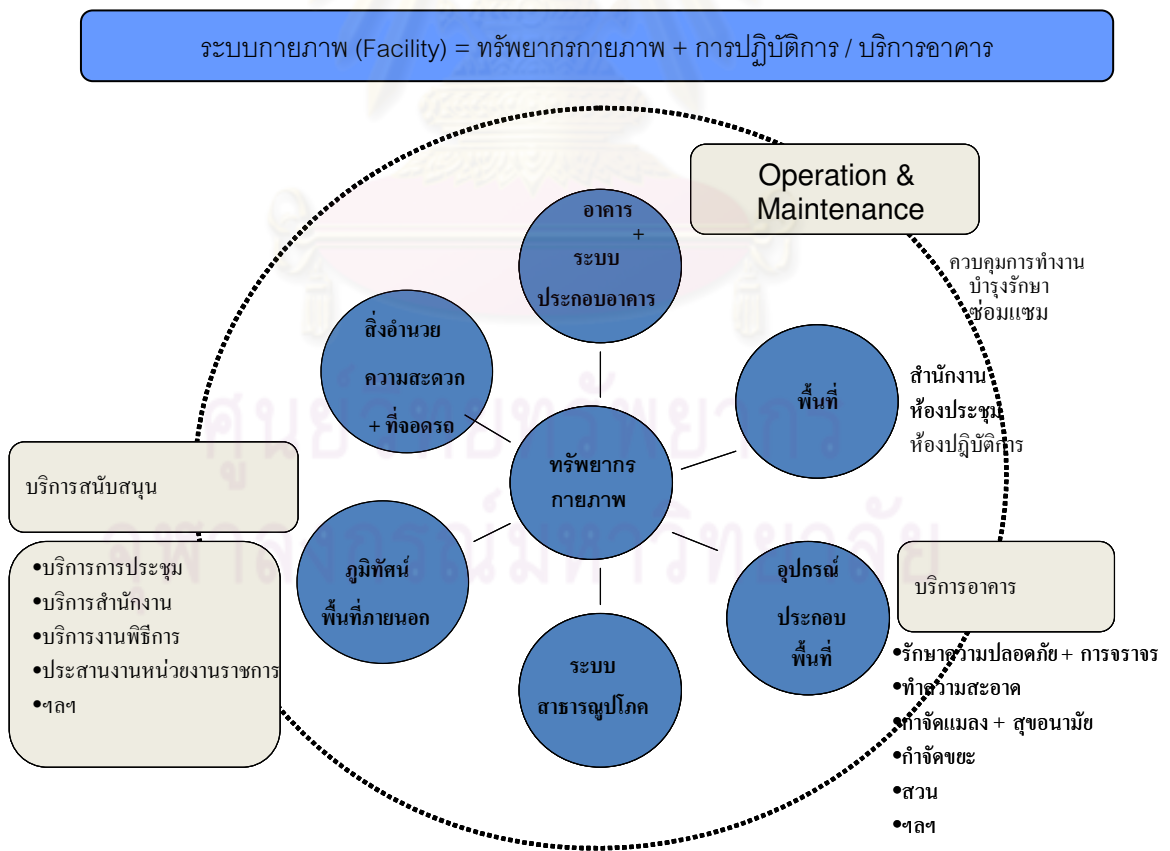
ระบบกายภาพ (Facility) = ทรัพยากรกายภาพ + การปฏิบัติการ / บริการอาคาร

Operation & Maintenance

ควบคุมการทำงาน
บำรุงรักษา
ซ่อมแซม

อาคาร
+
ระบบ
ประกอบอาคาร

สิ่งอำนวย
ความสะดวก
+ ที่จอดรถ

พื้นที่

สำนักงาน
ห้องประชุม
ห้องปฏิบัติการ

ทรัพยากร
กายภาพ

บริการสนับสนุน

•บริการการประชุม
•บริการสำนักงาน
•บริการงานพิธีการ
•ประสานงานหน่วยงานราชการ
•ฯลฯ

ภูมิทัศน์
พื้นที่ภายนอก

ระบบ
สาธารณูปโภค

อุปกรณ์
ประกอบ
พื้นที่

บริการอาคาร

•รักษาความปลอดภัย + การจราจร
•ทำความสะอาด
•กำจัดแมลง + สุขอนามัย
•กำจัดขยะ
•สวน
•ฯลฯ

ศูนย์วิทยทรัพยากร
จุฬาลงกรณ์มหาวิทยาลัย